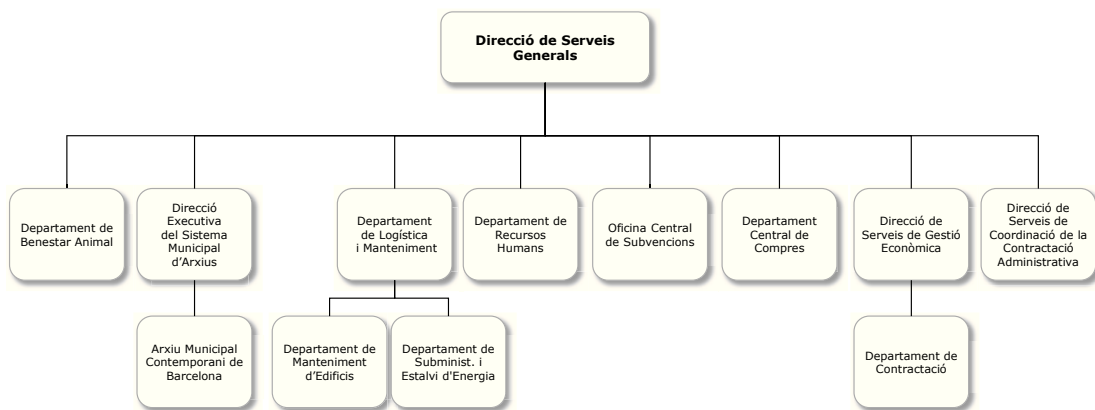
Direcció de Serveis Generals

Departament de Benestar Animal

Direcció Executiva del Sistema Municipal d'Arxius

Arxiu Municipal Contemporani de Barcelona

Departament de Logística i Manteniment

Departament de Manteniment d'Edificis

Departament de Subminist. i Estalvi d'Energia

Departament de Recursos Humans

Oficina Central de Subvencions

Departament Central de Compres

Direcció de Serveis de Gestió Econòmica

Departament de Contractació

Direcció de Serveis de Coordinació de la Contractació Administrativa